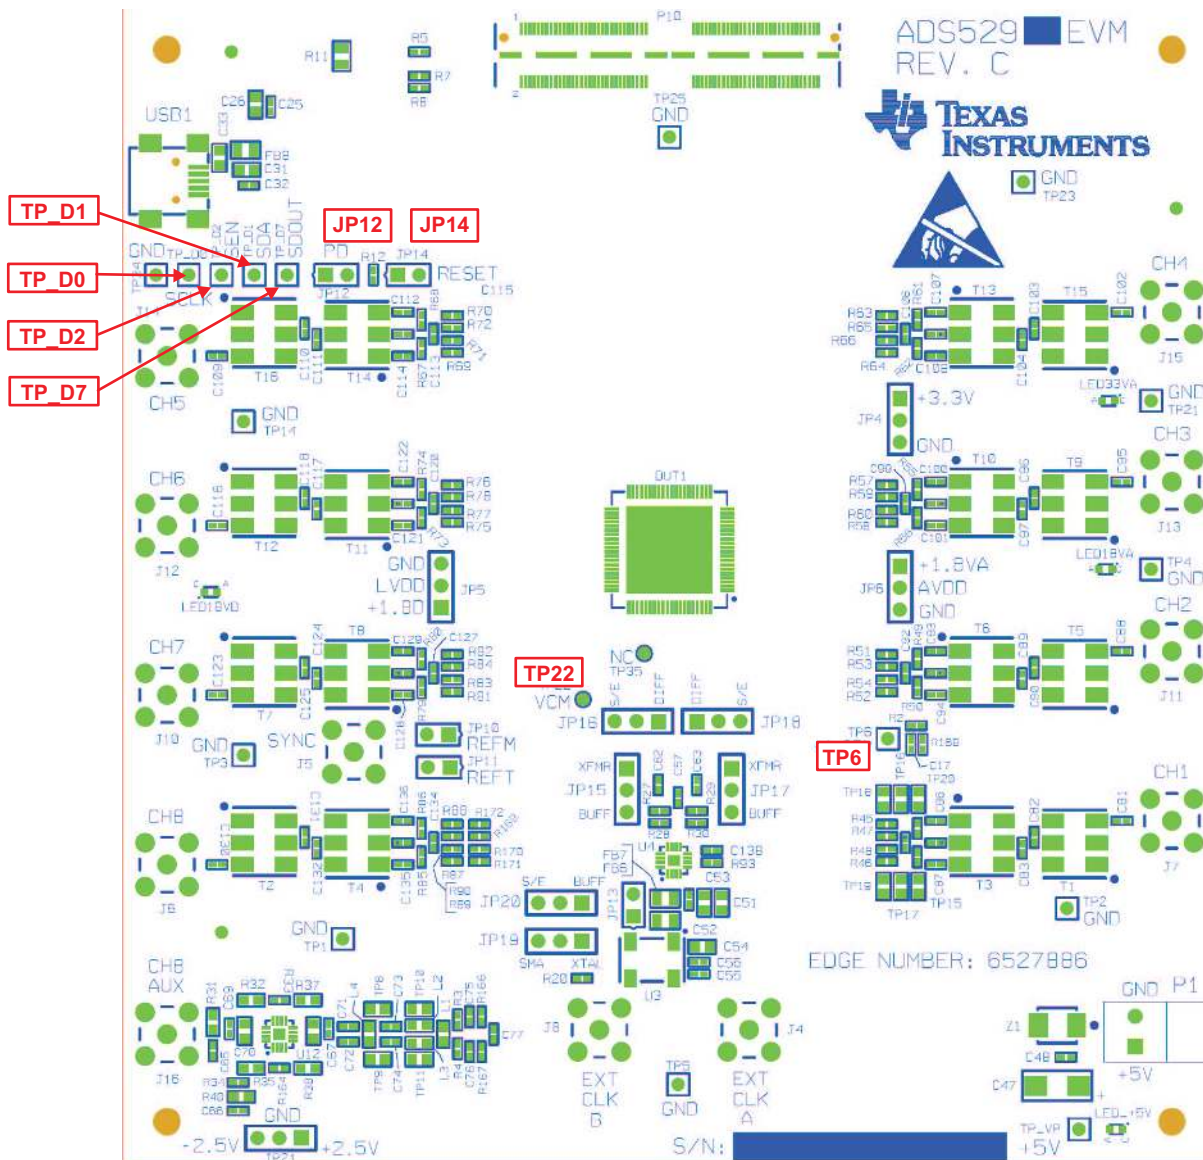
ADS529 EVM
REV. C
TEXAS INSTRUMENTS
P10
TP25
GND
R11
R5
R7
R8
USB1
C26
C25
C33
FB9
C31
C32
GND
TP23
TP_D1
TP_D0
TP_D2
TP_D7
JP12
JP14
GND
SEN
SDA
SDOUT
PD
R12
JP14
RESET
SCLK
JP12
C115
C112
R70
R72
R71
R69
T16
T14
CH5
GND
TP14
CH4
T13
T15
C102
J15
R63
R65
R66
R64
C108
LED33VA
GND
TP21
JP4
+3.3V
GND
CH3
T10
T9
R57
R59
R60
R58
C101
J13
LED18VA
TP4
GND
CH6
C116
T12
T11
R74
R76
R78
R77
R75
C121
J12
GND
LVDD
+1.8D
JP5
LED18VD
DUT1
JP6
+1.8VA
AVDD
GND
CH2
T6
T5
R51
R53
R54
R52
J11
CH7
T8
C123
C125
T7
R82
R84
R83
R81
C127
J10
GND
TP3
SYNC
J5
JP10
REFM
JP11
REFT
TP22
NC
TP35
VCM
JP16
S/E
DIFF
DIFF
S/E
JP18
TP6
TP6
R3
R180
C17
TP20
CH1
TP16
R45
R47
R49
R46
T3
T1
J7
TP19
TP17
TP15
TP2
GND
CH8
T2
T4
R88
R172
R170
R171
R87
R90
R89
J8
XFMR
JP15
BUFF
R28
R30
XFMR
JP17
BUFF
FB7
FB6
U4
C138
R93
C53
C51
JP20
S/E
BUFF
JP13
C52
C54
C56
C55
JP19
SMA
XTAL
R20
U3
GND
TP1
EDGE NUMBER: 6527886
CH8
AUX
R31
R32
R37
C69
C70
U12
R34
R35
R40
C66
J16
C77
J8
EXT
CLK
B
TP5
GND
EXT
CLK
A
J4
GND
P1
Z1
C48
+5V
C47
GND
-2.5V
+2.5V
TP21
S/N:
TP_VP
+5V
LED_+5V